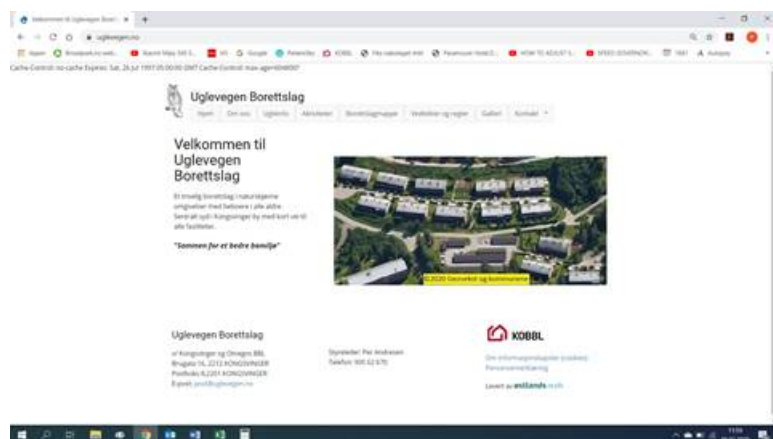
Velkommen til Uglevegen Boret ×  +

uglevegen.no

Cache-Control: no-cache Expires: Sat, 26 Jul 1997 05:00:00 GMT Cache-Control: max-age=604800

Uglevegen Borettslag

Hjem | Om oss | Utleie | Aktiviteter | Borettslagmapper | Vedtekter og regler | Galleri | Kontakt

Velkommen til Uglevegen Borettslag

Et trivelig borettslag i naturskjønne omgivelser med beboere i alle aldre. Sentralt syd i Kongsvinger by med kort vei til alle fasiliteter.

"Sammen for et bedre bomiljø"

© 2020 Geovekst og kommunene

Uglevegen Borettslag

c/ Kongsvinger og Omegns BBL
Brugata 16, 2212 KONGSVINGER
Postboks 8, 2201 KONGSVINGER
E-post: post@uglevegen.no

Styreleder: Per Andresen
Telefon: 900 62 670

KOBBL

Om informasjonskapsler (cookies)
Personvernerklæring

Levert av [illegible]